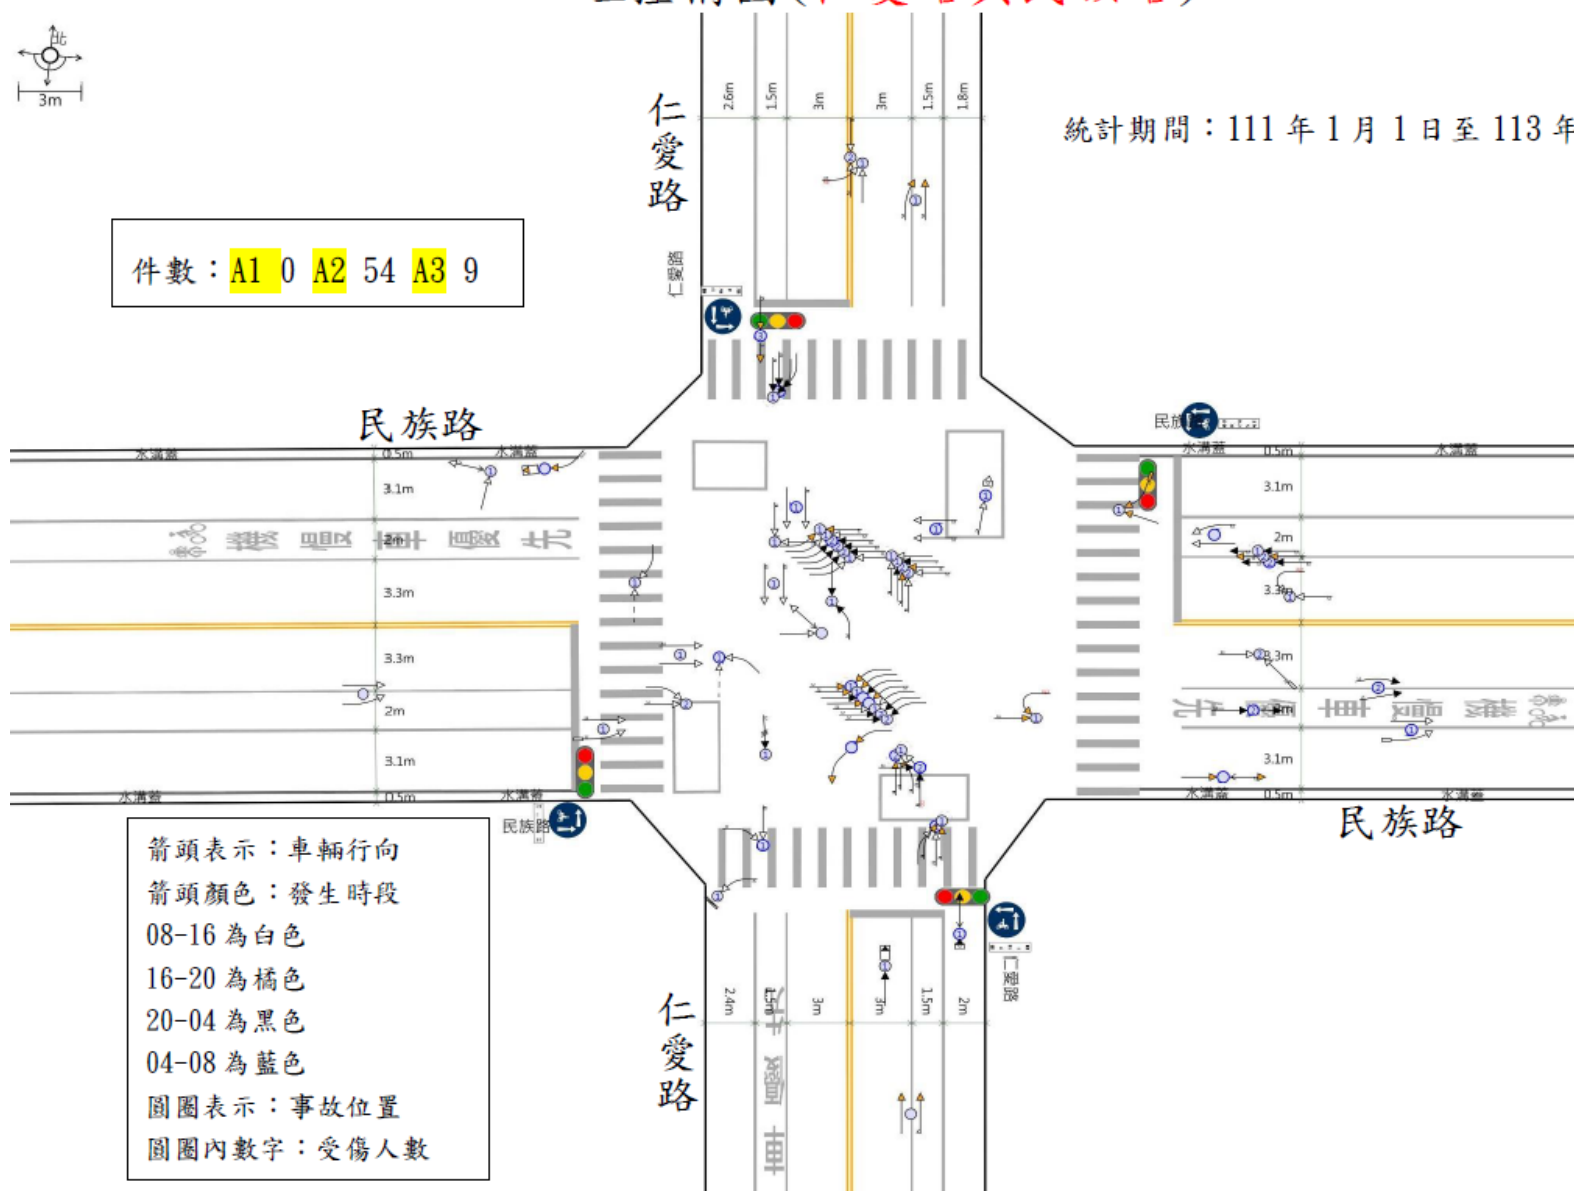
北
3m

統計期間：111 年 1 月 1 日至 113 年

件數：A1 0 A2 54 A3 9

仁愛路

2.6m 1.5m 3m 3m 1.5m 1.8m

仁愛路

民族路

水溝蓋 0.5m 水溝蓋
3.1m
2m
3.3m
3.3m
2m
3.1m
水溝蓋 0.5m 水溝蓋

民族路

水溝蓋 0.5m 水溝蓋
3.1m
2m
3.3m
3.3m
2m
3.1m
水溝蓋 0.5m 水溝蓋

民族路

民族路

箭頭表示：車輛行向
箭頭顏色：發生時段
08-16 為白色
16-20 為橘色
20-04 為黑色
04-08 為藍色
圓圈表示：事故位置
圓圈內數字：受傷人數

仁愛路

2.4m 1.5m 3m 3m 1.5m 2m

仁愛路